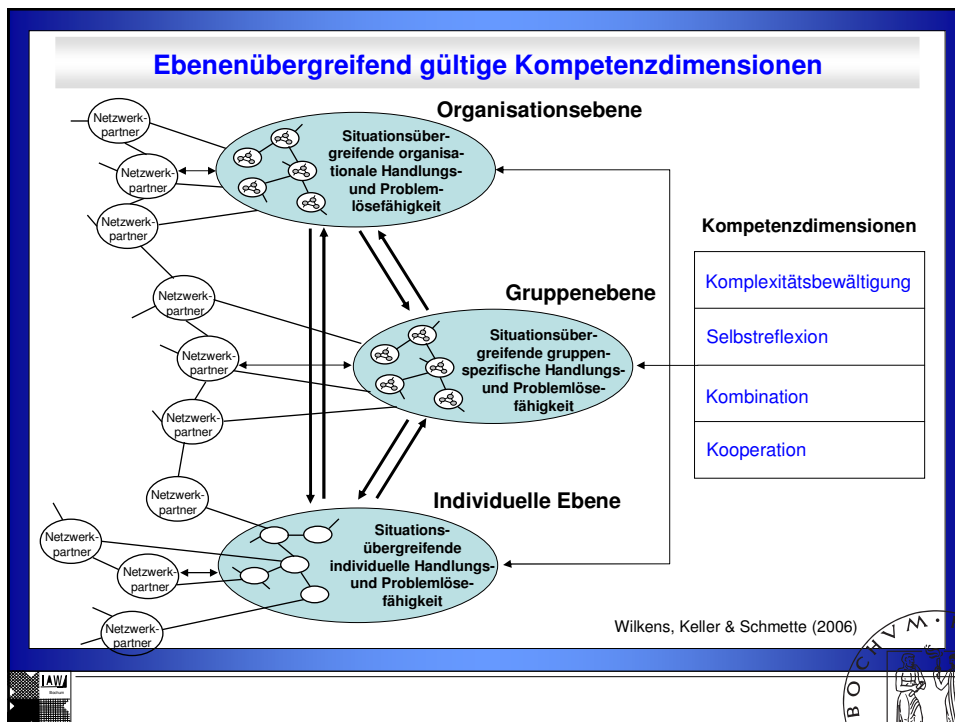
Ebenenübergreifend gültige Kompetenzdimensionen

Organisationsebene

Situationsübergreifende organisationale Handlungs- und Problemlösefähigkeit

Netzwerkpartner

Netzwerkpartner

Netzwerkpartner

Kompetenzdimensionen

| Komplexitätsbewältigung |
|---|
| Selbstreflexion |
| Kombination |
| Kooperation |

Gruppenebene

Netzwerkpartner

Netzwerkpartner

Situationsübergreifende gruppenspezifische Handlungs- und Problemlösefähigkeit

Netzwerkpartner

Netzwerkpartner

Individuelle Ebene

Netzwerkpartner

Situationsübergreifende individuelle Handlungs- und Problemlösefähigkeit

Netzwerkpartner

Netzwerkpartner

Wilkens, Keller & Schmette (2006)

IAW

B O C H V M